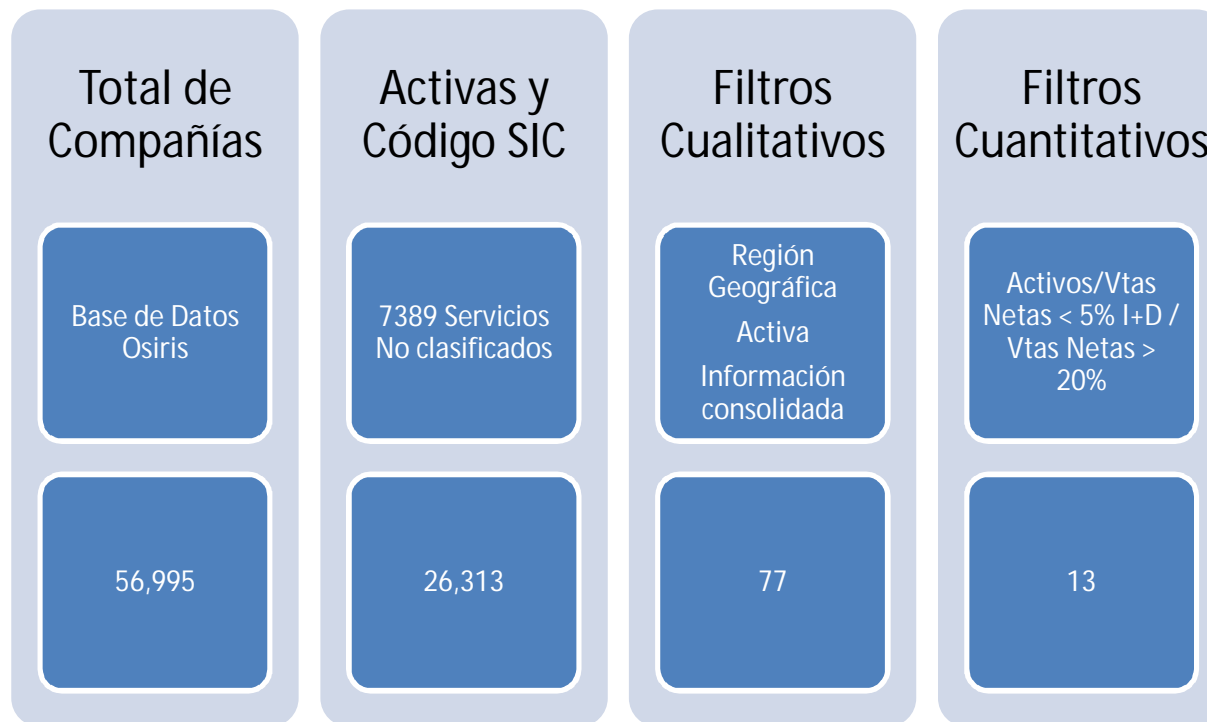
Total de Compañías

Base de Datos Osiris

56,995

Activas y Código SIC

7389 Servicios No clasificados

26,313

Filtros Cualitativos

Región Geográfica

Activa

Información consolidada

77

Filtros Cuantitativos

Activos/Vtas Netas < 5% I+D / Vtas Netas > 20%

13